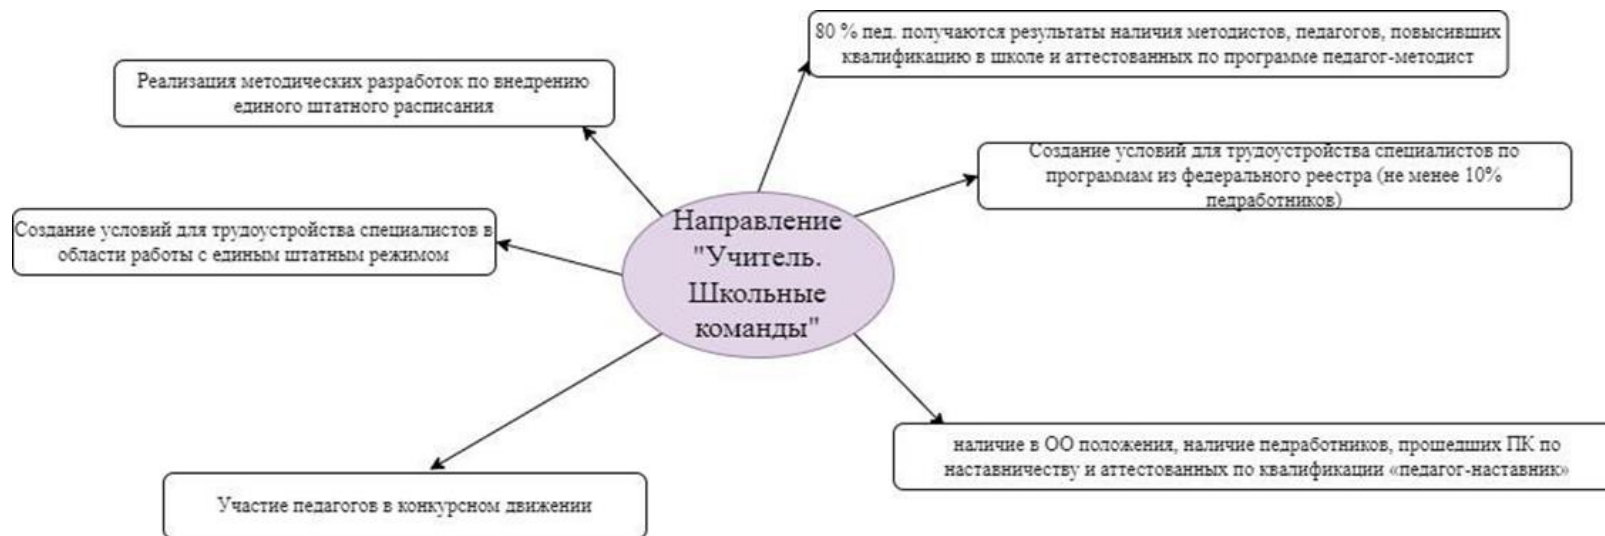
Направление "Учитель. Школьные команды"

80 % пед. получаются результаты наличия методистов, педагогов, повысивших квалификацию в школе и аттестованных по программе педагог-методист

Реализация методических разработок по внедрению единого штатного расписания

Создание условий для трудоустройства специалистов по программам из федерального реестра (не менее 10% педработников)

Создание условий для трудоустройства специалистов в области работы с единым штатным режимом

наличие в ОО положения, наличие педработников, прошедших ПК по наставничеству и аттестованных по квалификации «педагог-наставник»

Участие педагогов в конкурсном движении